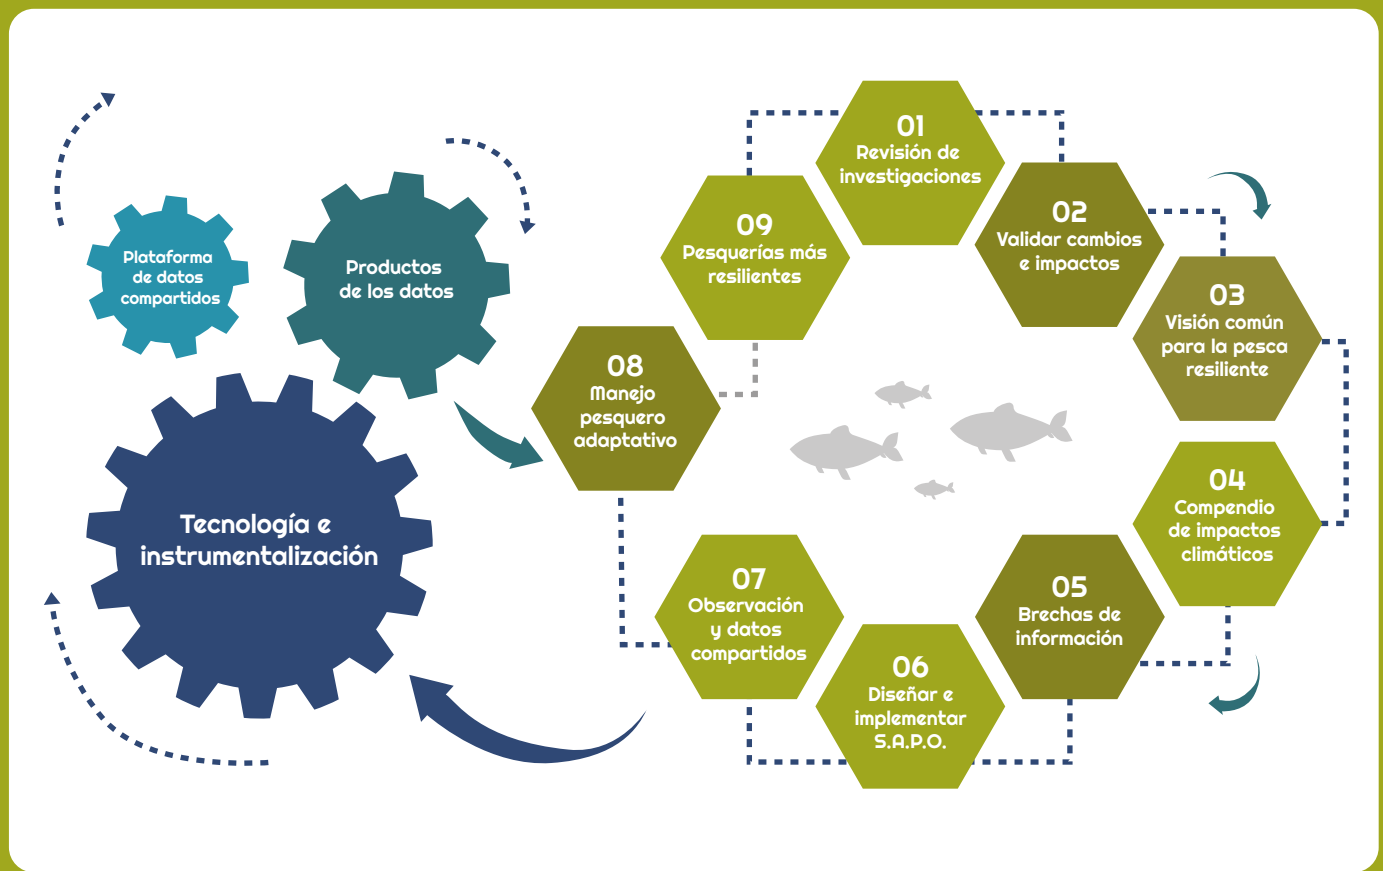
Plataforma de datos compartidos

Productos de los datos

Tecnología e instrumentalización

01
Revisión de investigaciones

02
Validar cambios e impactos

03
Visión común para la pesca resiliente

04
Compendio de impactos climáticos

05
Brechas de información

06
Diseñar e implementar S.A.P.O.

07
Observación y datos compartidos

08
Manejo pesquero adaptativo

09
Pesquerías más resilientes